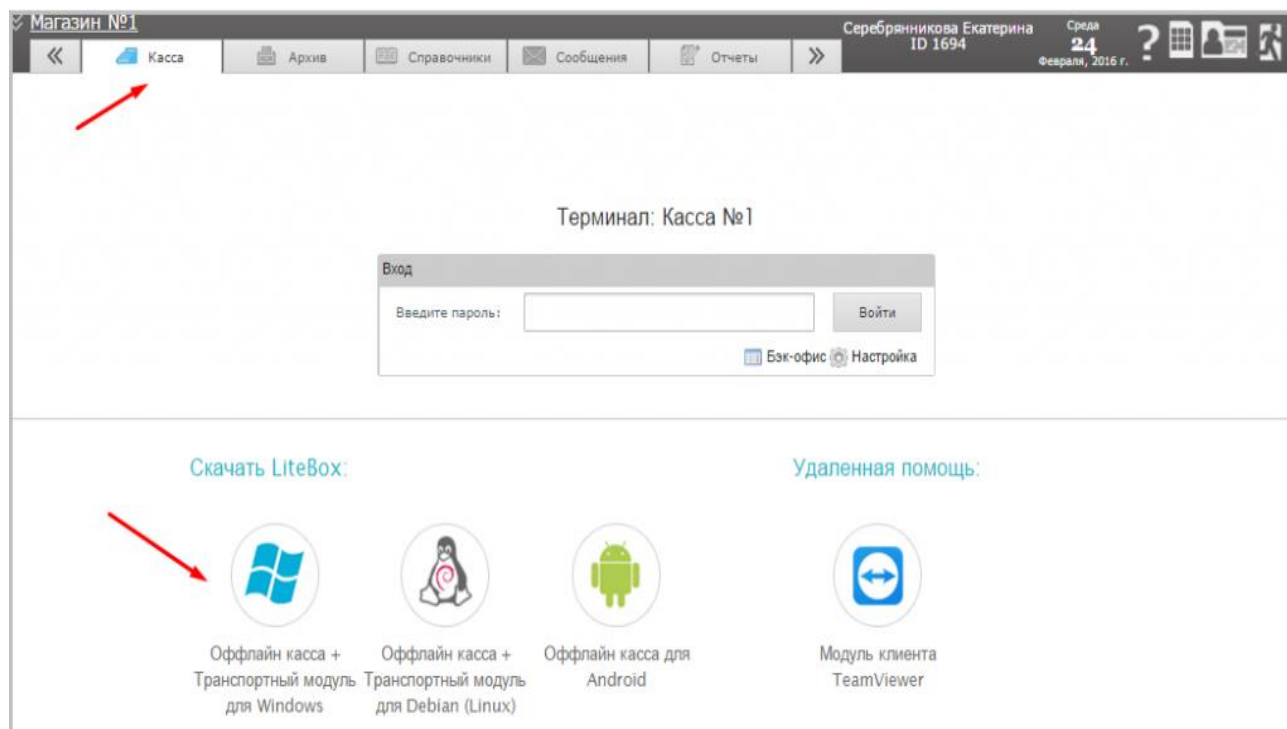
Магазин №1

« Касса Архив Справочники Сообщения Отчеты »

Серебрянникова Екатерина
ID 1694

Среда
24
Февраля, 2016 г.

?

Терминал: Касса №1

Вход

Введите пароль: Войти

Бэк-офис Настройка

Скачать LiteBox:

Удаленная помощь:

Оффлайн касса + Транспортный модуль для Windows

Оффлайн касса + Транспортный модуль для Debian (Linux)

Оффлайн касса для Android

Модуль клиента TeamViewer